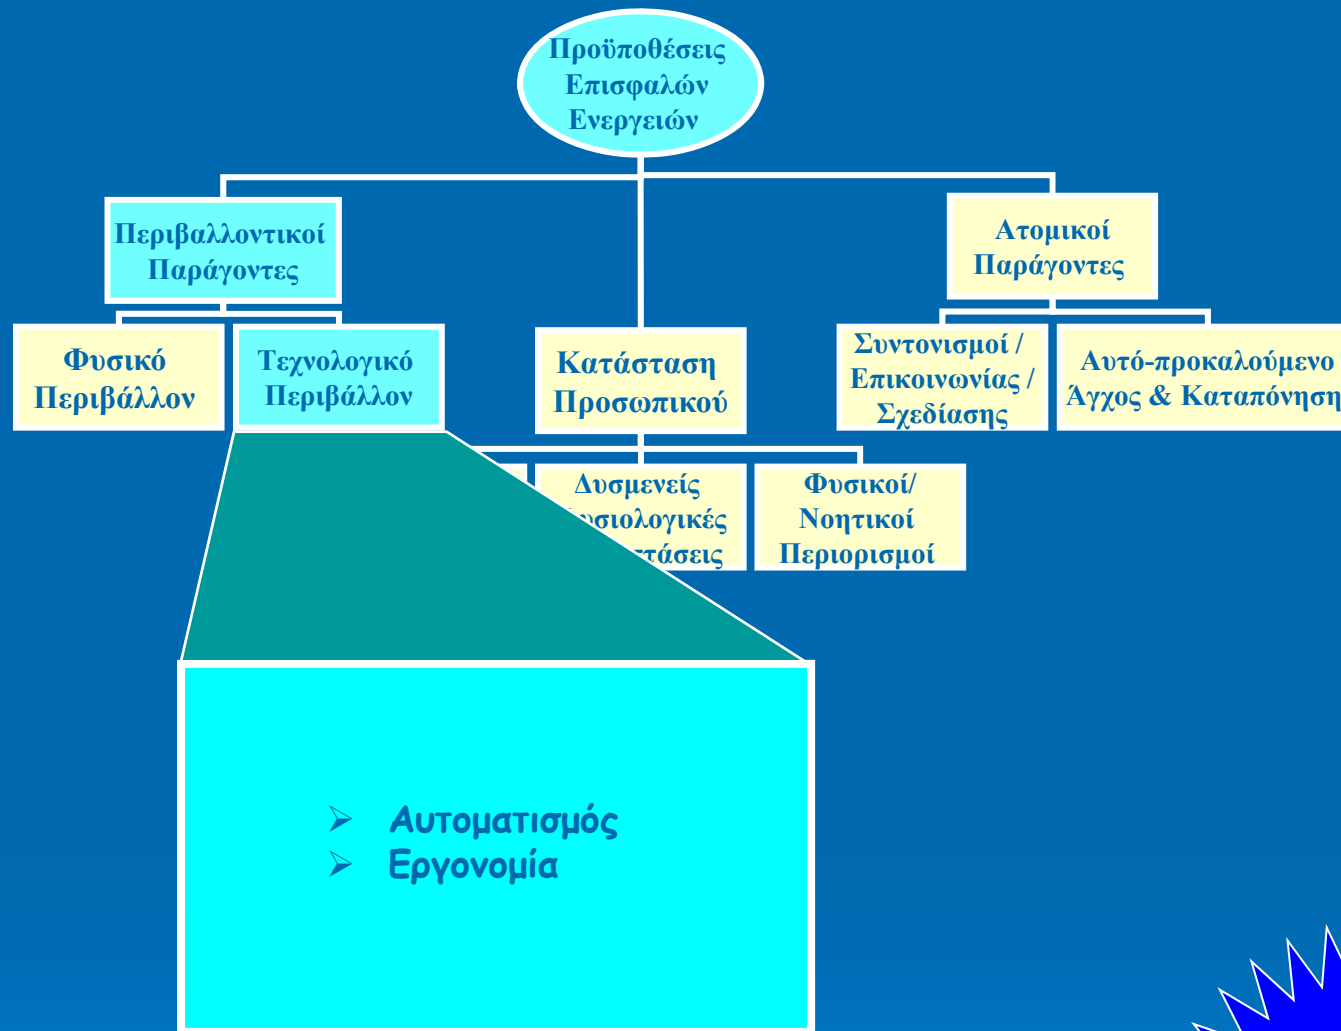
Προϋποθέσεις Επισφαλών Ενεργειών

Περιβαλλοντικοί Παράγοντες

Ατομικοί Παράγοντες

Φυσικό Περιβάλλον

Τεχνολογικό Περιβάλλον

Κατάσταση Προσωπικού

Συντονισμοί / Επικοινωνίας / Σχεδίασης

Αυτό-προκαλούμενο Άγχος & Καταπόνηση

Δυσμενείς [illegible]σιολογικές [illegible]τάσεις

Φυσικοί/ Νοητικοί Περιορισμοί

➢ Αυτοματισμός
➢ Εργονομία